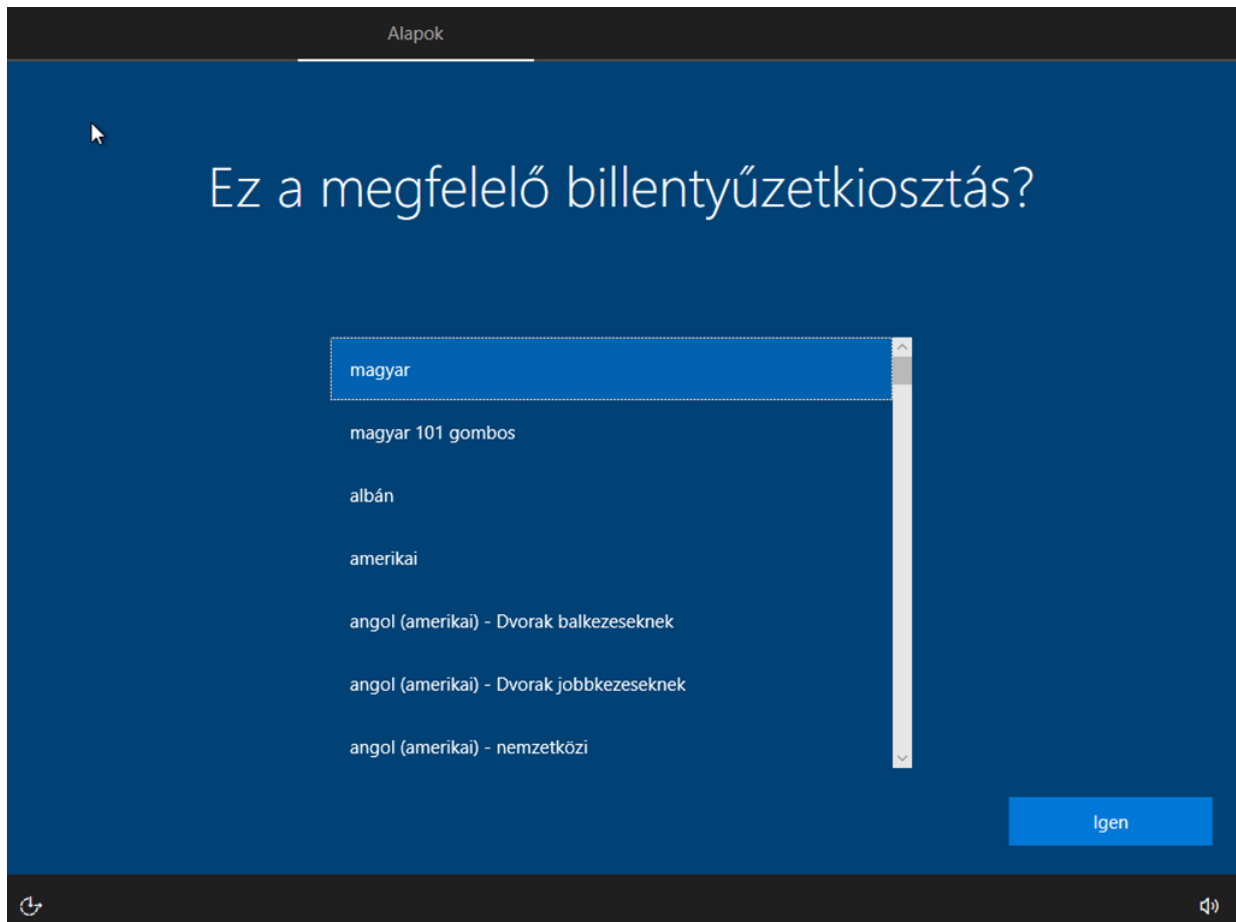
Alapok

Ez a megfelelő billentyűzetkiosztás?

magyar

magyar 101 gombos

albán

amerikai

angol (amerikai) - Dvorak balkezeseknek

angol (amerikai) - Dvorak jobbkezeseknek

angol (amerikai) - nemzetközi

Igen